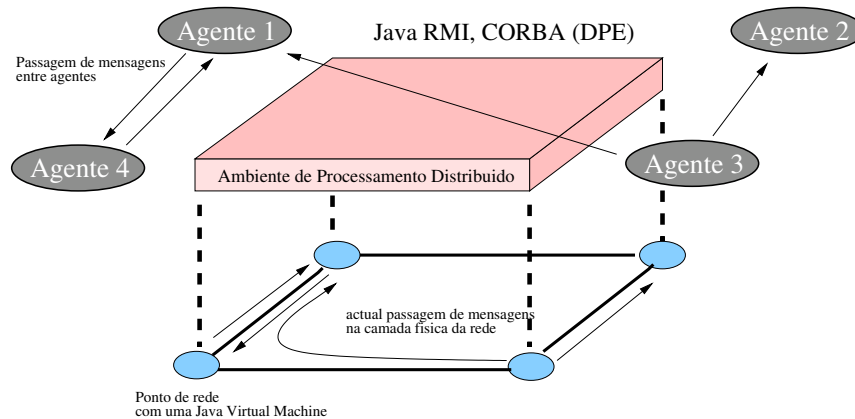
Agente 1

Java RMI, CORBA (DPE)

Agente 2

Passagem de mensagens entre agentes

Agente 4

Ambiente de Processamento Distribuido

Agente 3

actual passagem de mensagens na camada fisica da rede

Ponto de rede com uma Java Virtual Machine